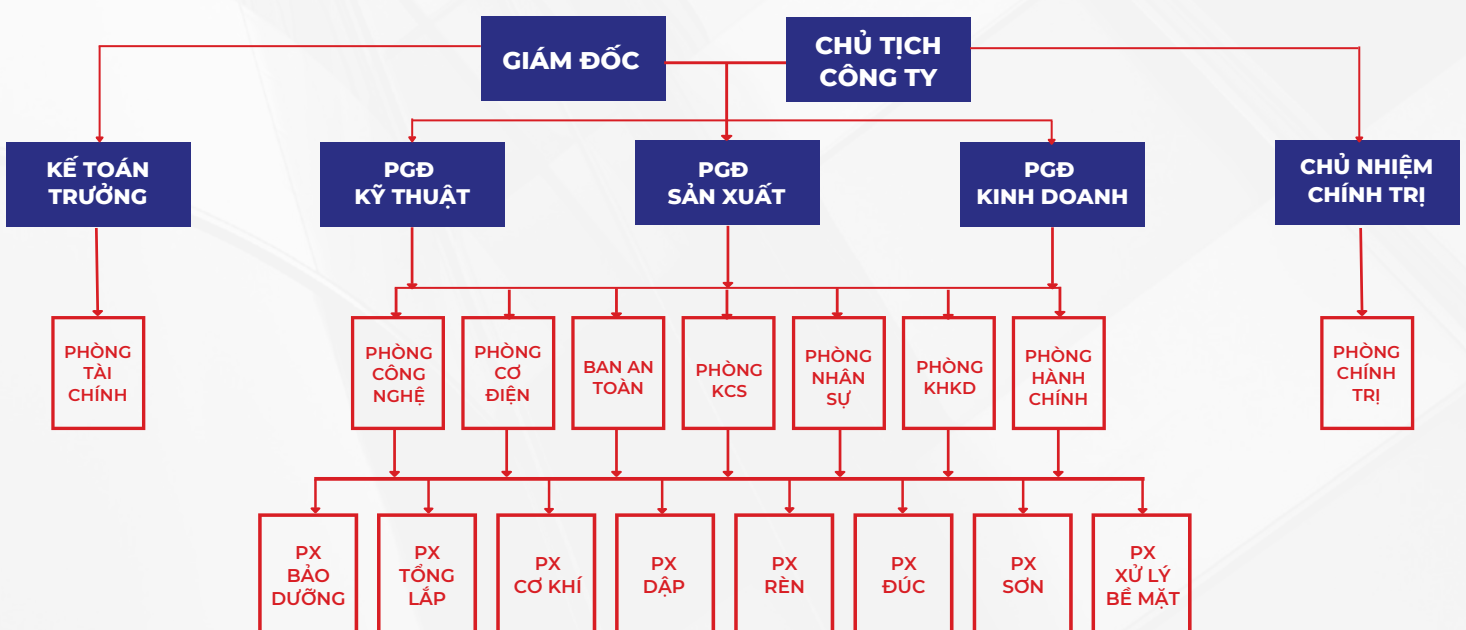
GIÁM ĐỐC

CHỦ TỊCH CÔNG TY

KẾ TOÁN TRƯỞNG

PGĐ KỸ THUẬT

PGĐ SẢN XUẤT

PGĐ KINH DOANH

CHỦ NHIỆM CHÍNH TRỊ

PHÒNG TÀI CHÍNH

PHÒNG CÔNG NGHỆ

PHÒNG CƠ ĐIỆN

BAN AN TOÀN

PHÒNG KCS

PHÒNG NHÂN SỰ

PHÒNG KHKD

PHÒNG HÀNH CHÍNH

PHÒNG CHÍNH TRỊ

PX BẢO DƯỠNG

PX TỔNG LẮP

PX CƠ KHÍ

PX DẬP

PX RÈN

PX ĐÚC

PX SƠN

PX XỬ LÝ BỀ MẶT